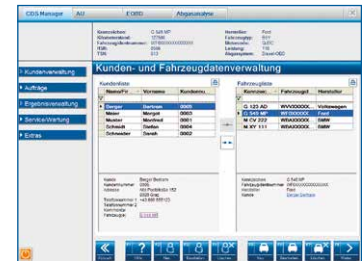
CDS Manager | AU | EOBD | Abgasanalyse

Kennzeichen: G 545 MP
Kilometerstand:
Fahrzeugidentnummer:
KBA:
TSN:

Hersteller: Ford
Fahrzeugtyp:
Motorcode:
Leistung:
Abgasnorm:

Kunden- und Fahrzeugdatenverwaltung

Kundenverwaltung
Aufträge
Ergebnisverwaltung
Service/Wartung
Extras

Kundenliste

| Name/Fa | Vorname | Kundennu |
|---|---|---|
| Berger | Bertram | 0001 |
| Maier | Margot | 0002 |
| Mauer | Manfred | 0003 |
| Schmidt | Stefan | 0004 |
| Schneider | Sarah | 0005 |

Fahrzeugliste

| Kennzei... | Fahrzeugid | Hersteller |
|---|---|---|
| G 123 AD | WVVXXXXX | Volkswagen |
| G 545 MP | WFXXXXXX | Ford |
| M XY 222 | WBAXXXXX | BMW |
| M XY 111 | WBAXXXXX | BMW |

Kunde: Berger Bertram
Kundennummer: 0001
Adresse: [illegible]
Telefonnummer 1: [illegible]
Telefonnummer 2:
Kommentar:
Fahrzeuge: G 545 MP

Kennzeichen: G 545 MP
Fahrzeugidentnummer: WFXXXXXXXXXXXXXXX
Hersteller: Ford
Kunde: Berger Bertram

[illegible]